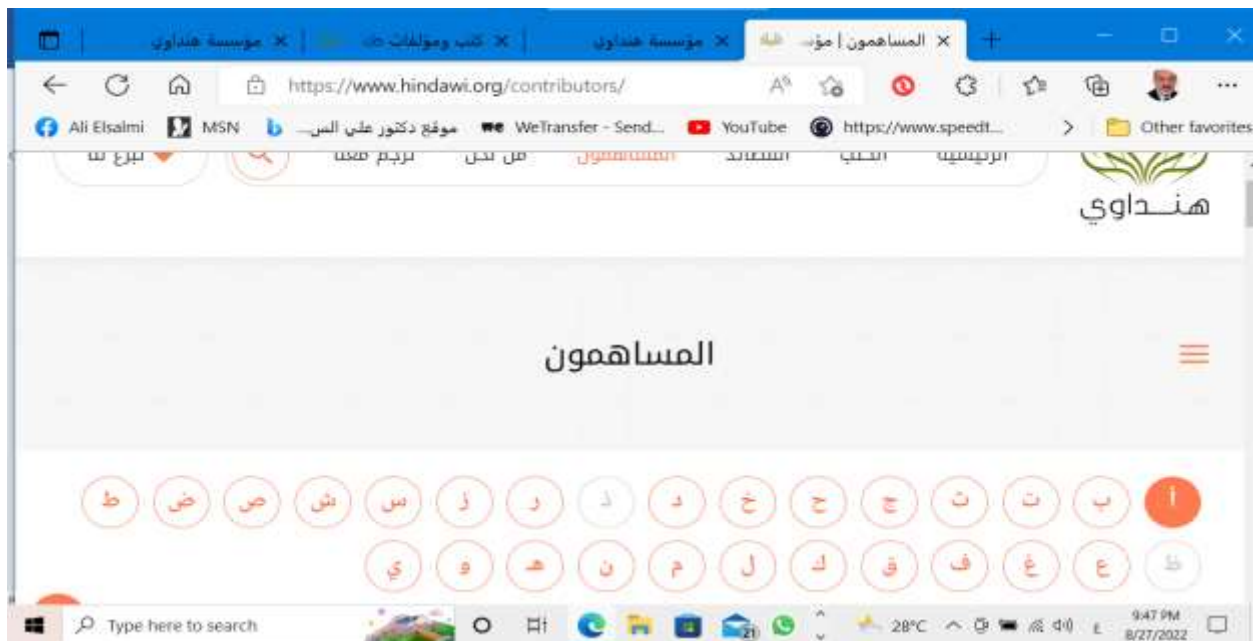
مؤسسة هنداوي | كتب ومؤلفات د. | مؤسسة هنداوي | المساهمون | مؤ...

https://www.hindawi.org/contributors/

Ali Elsalmi | MSN | موقع دكتور علي الس... | WeTransfer - Send... | YouTube | https://www.speedt... | Other favorites

الرئيسية | الكتب | الاقتباسات | المساهمون | من نحن | ترجم معنا | تبرع لنا

هنـــداوي

المساهمون

أ ب ت ث ج ح خ د ذ ر ز س ش ص ض ط

ظ ع غ ف ق ك ل م ن ه و ي

Type here to search | 28°C | 9:47 PM 8/27/2022